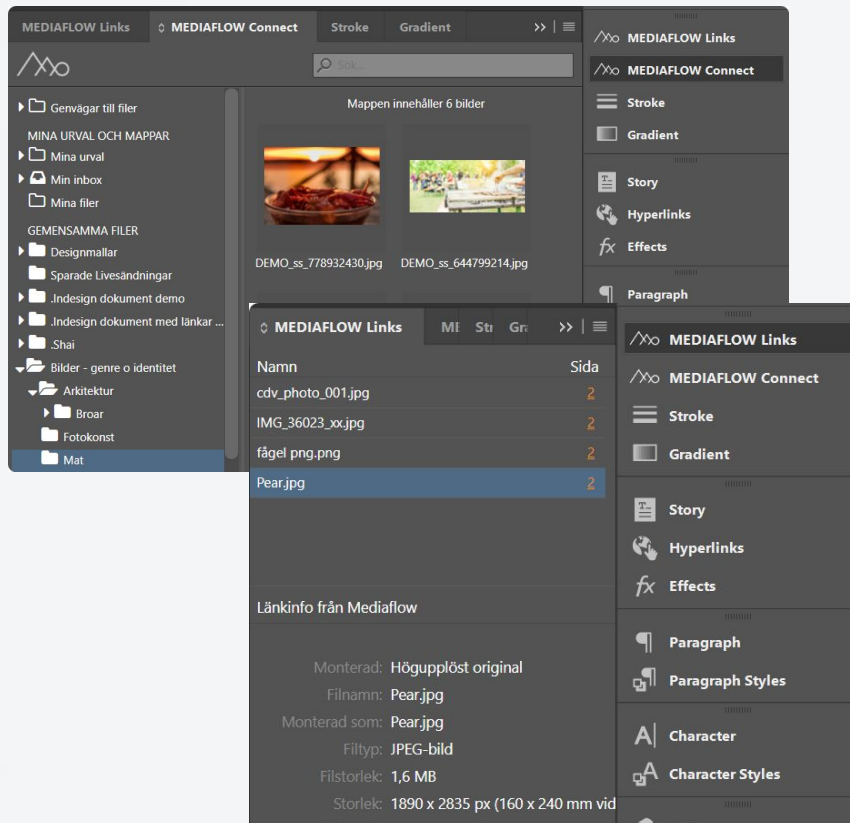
MEDIAFLOW Links | MEDIAFLOW Connect | Stroke | Gradient | >>

Sök...

Genvägar till filer
MINA URVAL OCH MAPPAR
Mina urval
Min inbox
Mina filer
GEMENSAMMA FILER
Designmallar
Sparade Livesändningar
.Indesign dokument demo
.Indesign dokument med länkar ...
.Shai
Bilder - genre o identitet
Arkitektur
Broar
Fotokonst
Mat

Mappen innehåller 6 bilder

DEMO_ss_778932430.jpg
DEMO_ss_644799214.jpg

MEDIAFLOW Links
MEDIAFLOW Connect
Stroke
Gradient
Story
Hyperlinks
Effects
Paragraph

MEDIAFLOW Links | MI | Str | Gra | >>

| Namn | Sida |
|---|---|
| cdv_photo_001.jpg | 2 |
| IMG_36023_xx.jpg | 2 |
| fågel png.png | 2 |
| Pear.jpg | 2 |

Länkinfo från Mediaflow

Monterad: Högupplöst original
Filnamn: Pear.jpg
Monterad som: Pear.jpg
Filtyp: JPEG-bild
Filstorlek: 1,6 MB
Storlek: 1890 x 2835 px (160 x 240 mm vid

MEDIAFLOW Links
MEDIAFLOW Connect
Stroke
Gradient
Story
Hyperlinks
Effects
Paragraph
Paragraph Styles
Character
Character Styles